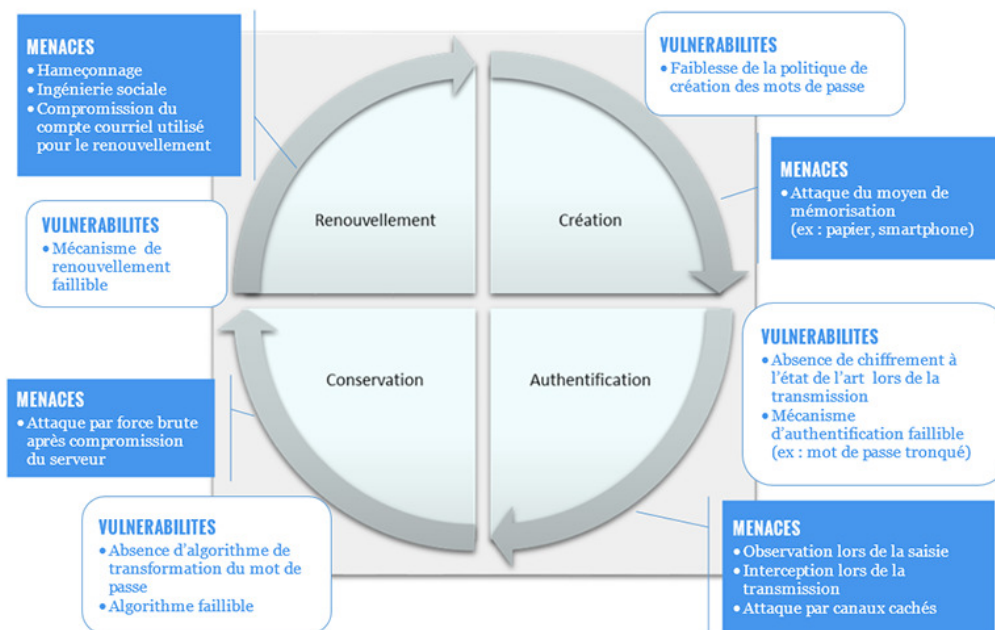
MENACES
• Hameçonnage
• Ingénierie sociale
• Compromission du compte courriel utilisé pour le renouvellement

VULNERABILITES
• Faiblesse de la politique de création des mots de passe

MENACES
• Attaque du moyen de mémorisation (ex : papier, smartphone)

VULNERABILITES
• Mécanisme de renouvellement faillible

Renouvellement

Création

Conservation

Authentification

VULNERABILITES
• Absence de chiffrement à l'état de l'art lors de la transmission
• Mécanisme d'authentification faillible (ex : mot de passe tronqué)

MENACES
• Attaque par force brute après compromission du serveur

VULNERABILITES
• Absence d'algorithme de transformation du mot de passe
• Algorithme faillible

MENACES
• Observation lors de la saisie
• Interception lors de la transmission
• Attaque par canaux cachés